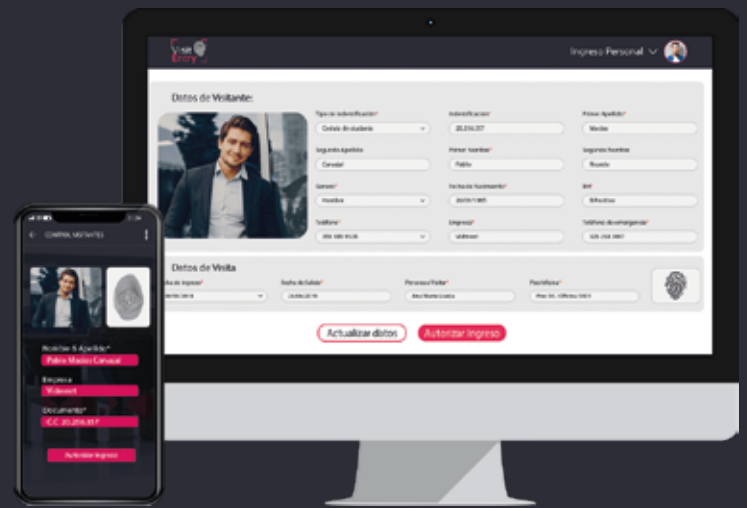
Visit Entry

Ingreso Personal

Datos de Visitante:

Tipo de identificación*
Cedula de ciudadania

Identificación*
20.256.357

Primer Apellido*
Macias

Segundo Apellido
Canabal

Primer Nombre*
Pablo

Segundo Nombre
Ricardo

Genero*
Hombre

Fecha de Nacimiento*
20/07/1985

RH*

Teléfono*

Empresa*
Videoset

Teléfono de emergencia*

Datos de Visita

Fecha de Ingreso*

Fecha de Salida*

Persona a Visitar*

Piso/Oficina*

Actualizar datos

Autorizar Ingreso

CONTROL VISITANTES

Nombre & Apellido*
Pablo Macias Canabal

Empresa
Videoset

Documento*
C.C 20.256.357

Autorizar Ingreso